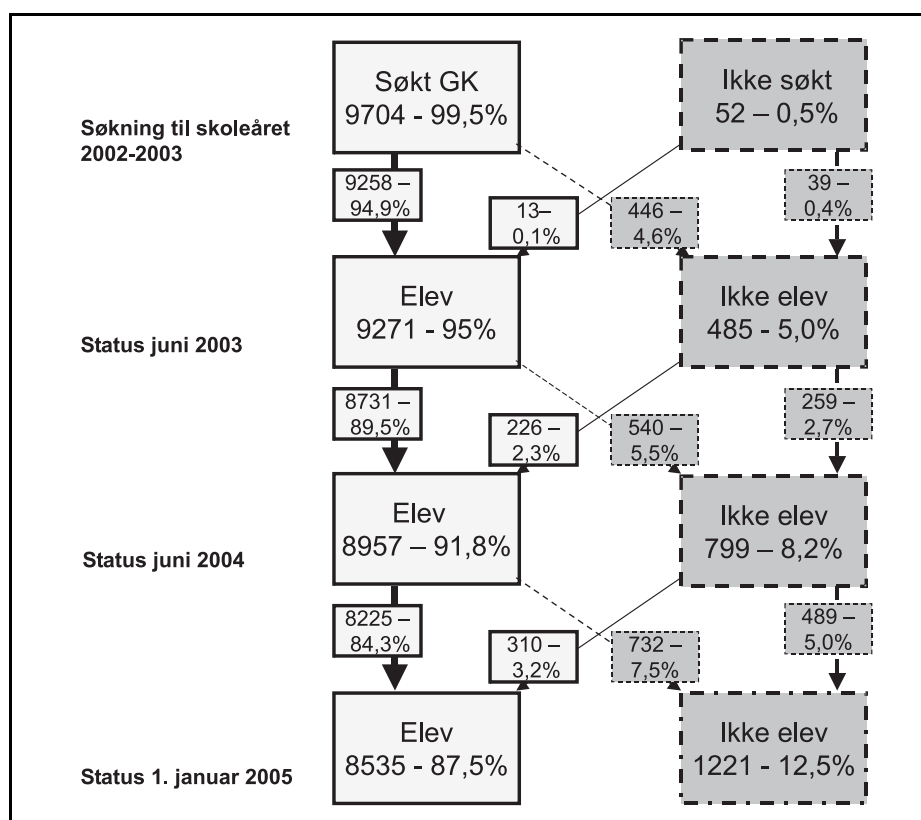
Søkning til skoleåret 2002-2003

Søkt GK
9704 - 99,5%

Ikke søkt
52 – 0,5%

9258 – 94,9%

13– 0,1%

446 – 4,6%

39 – 0,4%

Status juni 2003

Elev
9271 - 95%

Ikke elev
485 - 5,0%

8731 – 89,5%

226 – 2,3%

540 – 5,5%

259 – 2,7%

Status juni 2004

Elev
8957 – 91,8%

Ikke elev
799 – 8,2%

8225 – 84,3%

310 – 3,2%

732 – 7,5%

489 – 5,0%

Status 1. januar 2005

Elev
8535 - 87,5%

Ikke elev
1221 - 12,5%